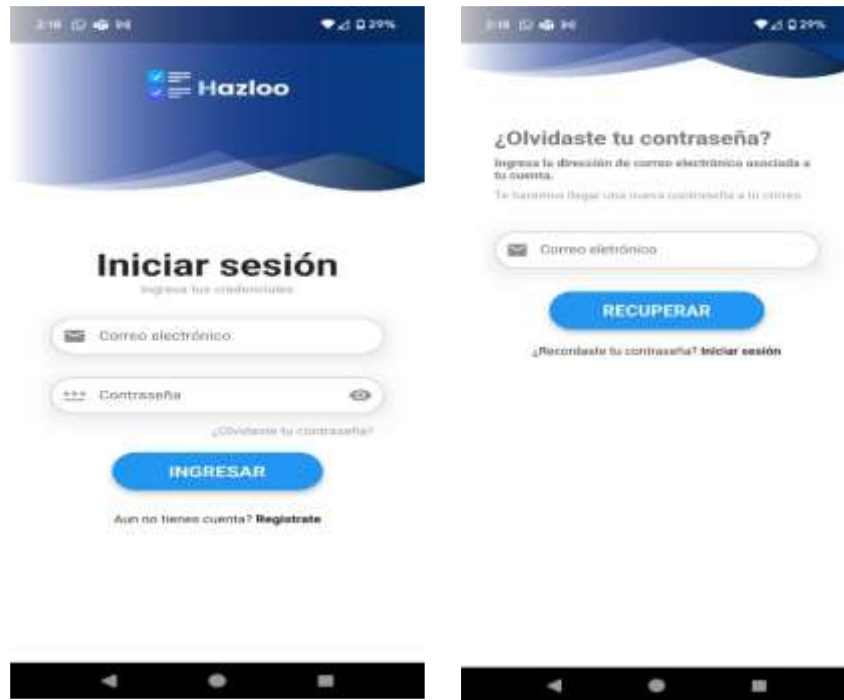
2:18 29%

Hazloo

Iniciar sesión

Ingresa tus credenciales

Correo electrónico

Contraseña

¿Olvidaste tu contraseña?

INGRESAR

Aun no tienes cuenta? Registrate

2:18 29%

¿Olvidaste tu contraseña?

Ingresa la dirección de correo electrónico asociada a tu cuenta.

Te haremos llegar una nueva contraseña a tu correo

Correo electrónico

RECUPERAR

¿Recordaste tu contraseña? Iniciar sesión